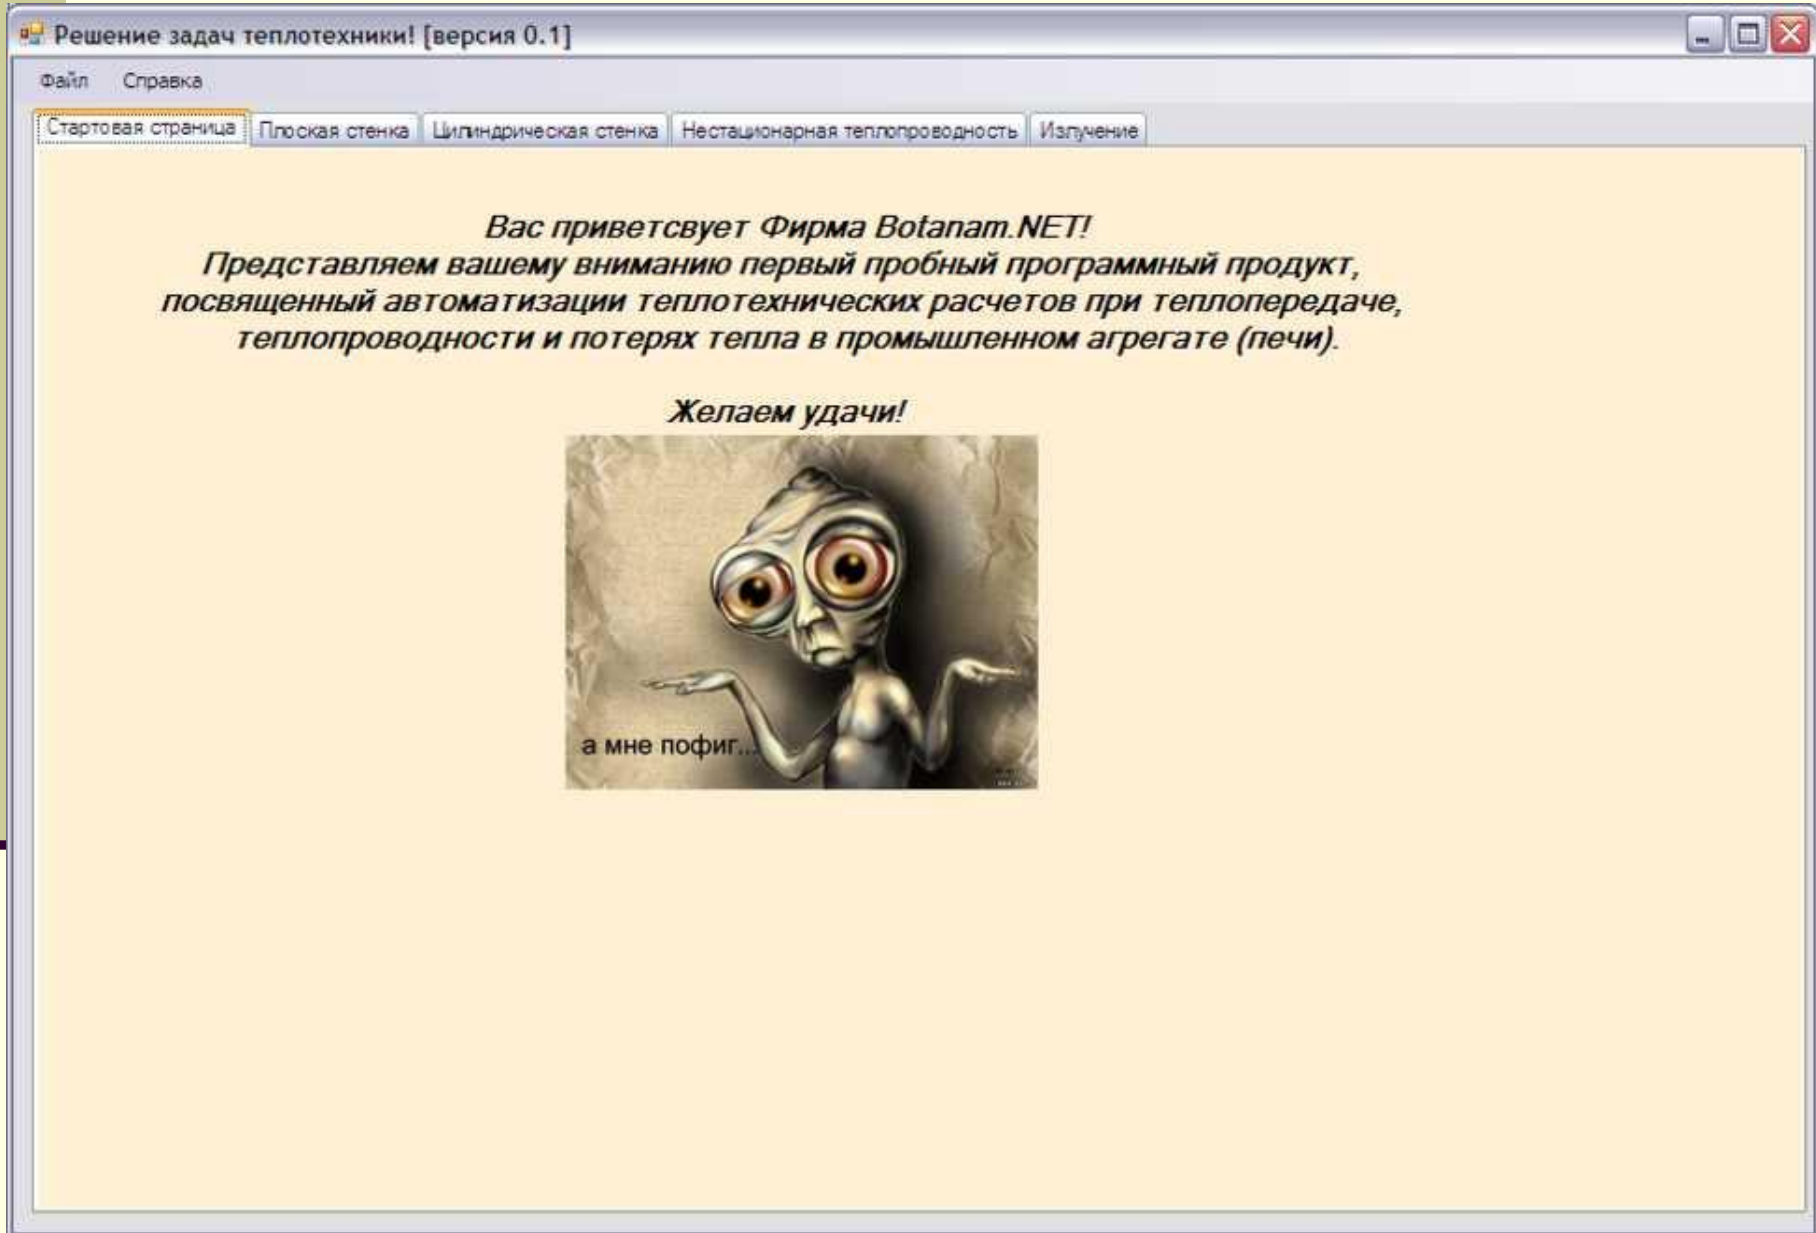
Решение задач теплотехники! [версия 0.1]

Файл Справка

Стартовая страница | Плоская стенка | Цилиндрическая стенка | Нестационарная теплопроводность | Излучение

Вас приветсвует Фирма Botanam.NET!
Представляем вашему вниманию первый пробный программный продукт, посвященный автоматизации теплотехнических расчетов при теплопередаче, теплопроводности и потерях тепла в промышленном агрегате (печи).

Желаем удачи!

а мне пофиг...